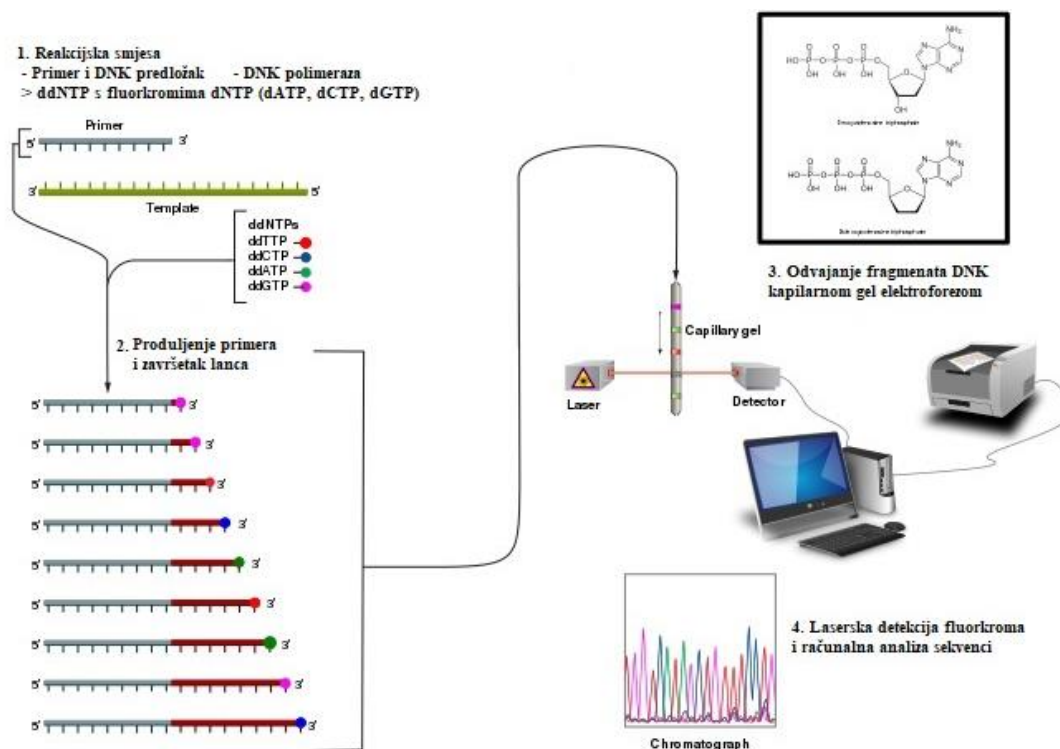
1. Reakcijska smjesa
- Primer i DNK predložak - DNK polimeraza
> ddNTP s fluorkromima dNTP (dATP, dCTP, dGTP)

Primer
5' 3'
3' 5'
Template

ddNTPs
ddTTP
ddCTP
ddATP
ddGTP

2. Produljenje primera i završetak lanca

5' 3'
5' 3'
5' 3'
5' 3'
5' 3'
5' 3'
5' 3'
5' 3'
5' 3'

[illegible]
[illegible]

3. Odvajanje fragmenata DNK kapilarnom gel elektroforezom

Capillary gel
Laser
Detector

4. Laserska detekcija fluorkroma i računalna analiza sekvenci

Chromatograph